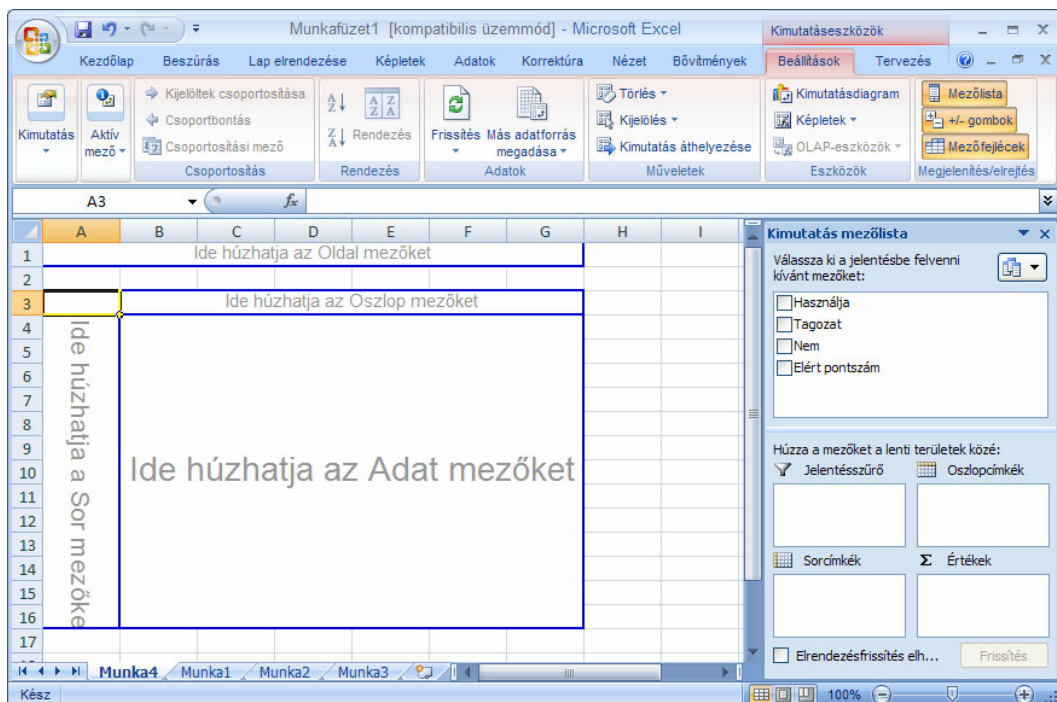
Munkafüzet1 [kompatibilis üzemmód] - Microsoft Excel

Kimutatáseszközök

Kezdőlap Beszúrás Lap elrendezése Képletek Adatok Korrektúra Nézet Bővítmények Beállítások Tervezés

Kimutatás

Aktív mező

Kijelöltek csoportosítása
Csoportbontás
Csoportosítási mező
Csoportosítás

Rendezés
Rendezés

Frissítés Más adatforrás megadása
Adatok

Törlés
Kijelölés
Kimutatás áthelyezése
Műveletek

Kimutatásdiagram
Képletek
OLAP-eszközök
Eszközök

Mezőlista
+/- gombok
Mezőfejlécek
Megjelenítés/elrejtés

A3

$f_x$

| | A | B | C | D | E | F | G | H | I |
|---|---|---|---|---|---|---|---|---|---|
| 1 | | | | | | | | | |
| 2 | | | | | | | | | |
| 3 | | | | | | | | | |
| 4 | | | | | | | | | |
| 5 | | | | | | | | | |
| 6 | | | | | | | | | |
| 7 | | | | | | | | | |
| 8 | | | | | | | | | |
| 9 | | | | | | | | | |
| 10 | | | | | | | | | |
| 11 | | | | | | | | | |
| 12 | | | | | | | | | |
| 13 | | | | | | | | | |
| 14 | | | | | | | | | |
| 15 | | | | | | | | | |
| 16 | | | | | | | | | |
| 17 | | | | | | | | | |

Ide húzhatja az Oldal mezőket

Ide húzhatja az Oszlop mezőket

Ide húzhatja a Sor mezőke

Ide húzhatja az Adat mezőket

Kimutatás mezőlista

Válassza ki a jelentésbe felvenni kívánt mezőket:

Használja
Tagozat
Nem
Elért pontszám

Húzza a mezőket a lenti területek közé:

Jelentésszűrő
Oszlopcímkék
Sorcímkék
Értékek

Elrendezésfrissítés elh...
Frissítés

Munka4 Munka1 Munka2 Munka3

Kész

100%